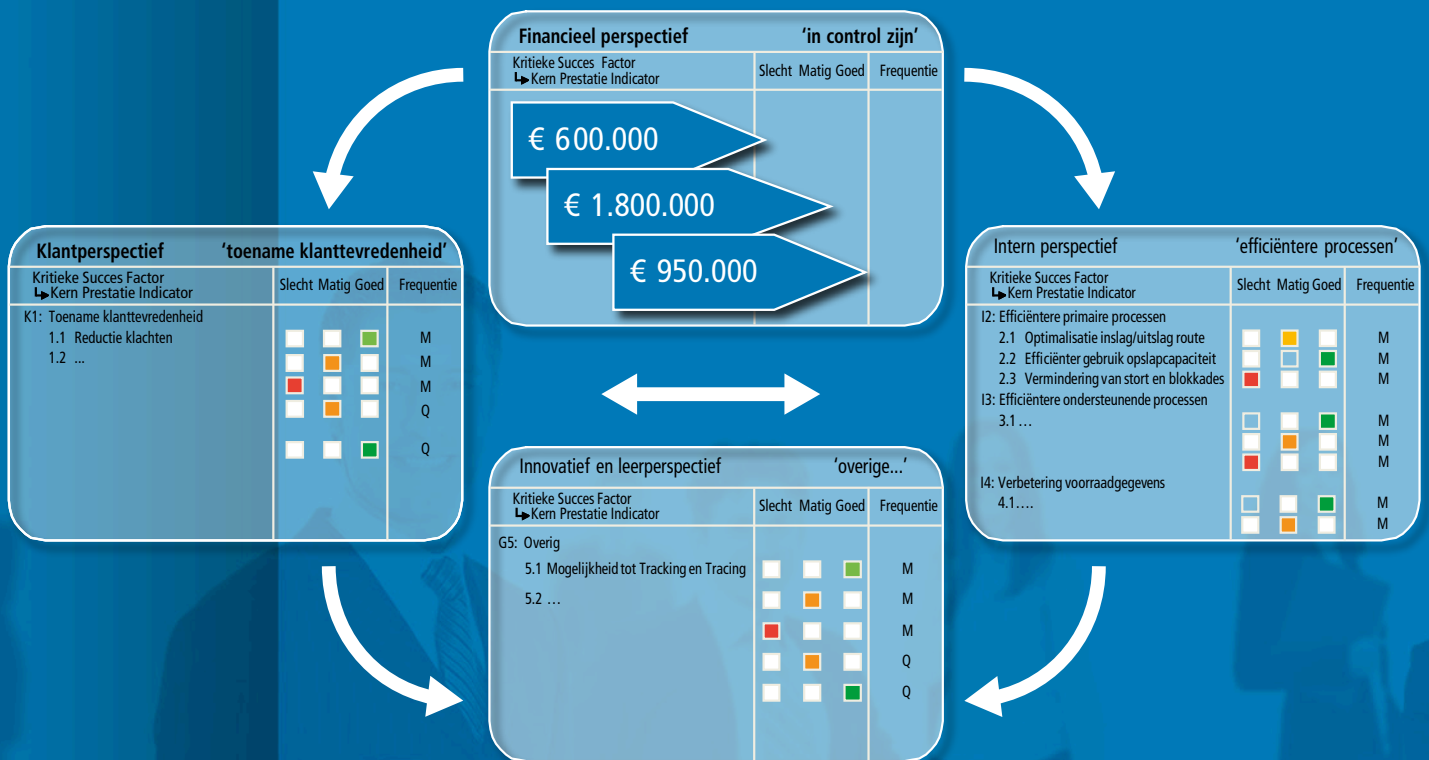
Financieel perspectief 'in control zijn'

| Kritieke Succes Factor ↳Kern Prestatie Indicator | Slecht Matig Goed | Frequentie |
|---|---|---|
| € 600.000 | | |
| € 1.800.000 | | |
| € 950.000 | | |

Klantperspectief 'toename klanttevredenheid'

| Kritieke Succes Factor ↳Kern Prestatie Indicator | Slecht Matig Goed | Frequentie |
|---|---|---|
| K1: Toename klanttevredenheid | | |
| 1.1 Reductie klachten | | M |
| 1.2 ... | | M |
| | | M |
| | | Q |
| | | Q |

Intern perspectief 'efficiëntere processen'

| Kritieke Succes Factor ↳Kern Prestatie Indicator | Slecht Matig Goed | Frequentie |
|---|---|---|
| I2: Efficiëntere primaire processen | | |
| 2.1 Optimalisatie inslag/uitslag route | | M |
| 2.2 Efficiënter gebruik opslapcapaciteit | | M |
| 2.3 Vermindering van stort en blokkades | | M |
| I3: Efficiëntere ondersteunende processen | | |
| 3.1 … | | M |
| | | M |
| | | M |
| I4: Verbetering voorraadgegevens | | |
| 4.1…. | | M |
| | | M |

Innovatief en leerperspectief 'overige...'

| Kritieke Succes Factor ↳Kern Prestatie Indicator | Slecht Matig Goed | Frequentie |
|---|---|---|
| G5: Overig | | |
| 5.1 Mogelijkheid tot Tracking en Tracing | | M |
| 5.2 … | | M |
| | | M |
| | | Q |
| | | Q |